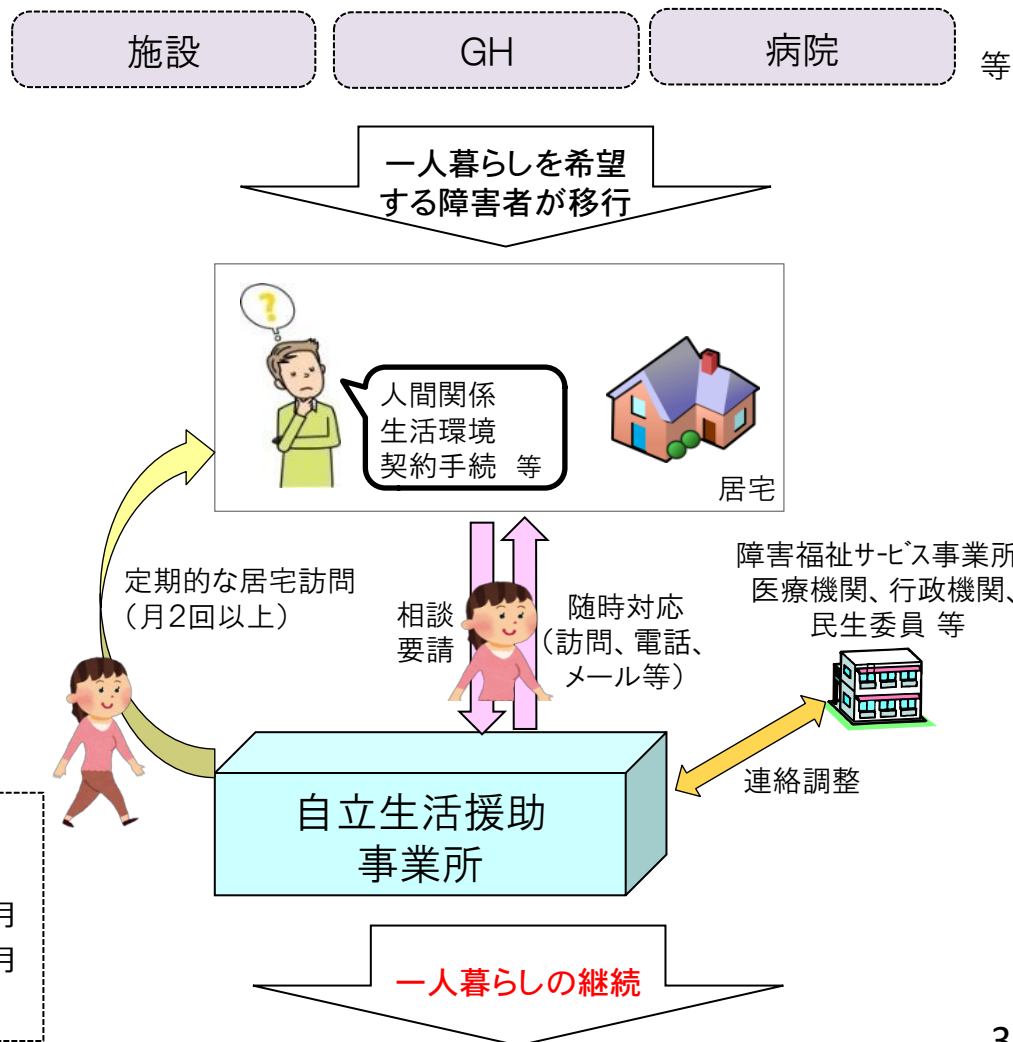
施設

GH

病院

等

一人暮らしを希望する障害者が移行

?

人間関係
生活環境
契約手続　等

居宅

定期的な居宅訪問
（月2回以上）

相談
要請

随時対応
（訪問、電話、メール等）

障害福祉ｻｰﾋﾞｽ事業所
医療機関、行政機関、
民生委員 等

連絡調整

自立生活援助
事業所

月
月

一人暮らしの継続

3